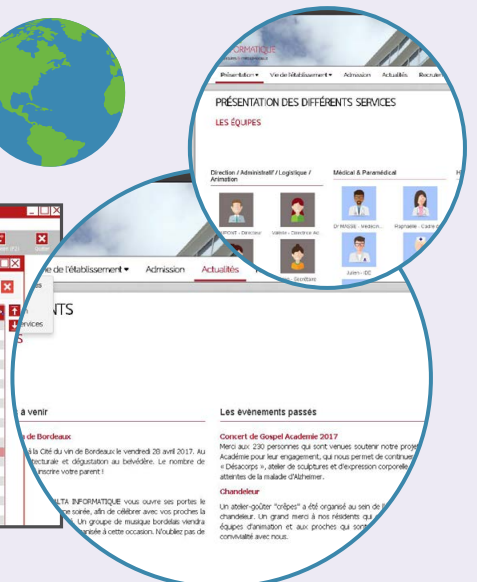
ORMATIQUE

Présentation ▾ Vie de l'établissement ▾ Admission Actualités Recrute

PRÉSENTATION DES DIFFÉRENTS SERVICES

LES ÉQUIPES

Direction / Administratif / Logistique / Animation

Médical & Paramédical

H

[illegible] - Directeur

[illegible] - Directrice Ad

Dr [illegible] - Médecin

Raphaële - Cadre

Julien - IDE

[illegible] - Secrétaire

vie de l'établissement ▾ Admission Actualités

NTS

S

ervices

à venir

de Bordeaux

à la Cité du vin de Bordeaux le vendredi 28 avril 2017. Au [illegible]tecturale et dégustation au belvédère. Le nombre de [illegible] inscrire votre parent !

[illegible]LTA INFORMATIQUE vous ouvre ses portes le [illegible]e soirée, afin de célébrer avec vos proches la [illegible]. Un groupe de musique bordelais viendra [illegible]anisée à cette occasion. N'oubliez pas de

Les événements passés

Concert de Gospel Académie 2017

Merci aux 230 personnes qui sont venues soutenir notre proje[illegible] Académie pour leur engagement, qui nous permet de continuer « Désacorps », atelier de sculptures et d'expression corporelle atteintes de la maladie d'Alzheimer.

Chandeleur

Un atelier-goûter "crêpes" a été organisé au sein de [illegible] chandeleur. Un grand merci à nos résidents qui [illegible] équipes d'animation et aux proches qui sont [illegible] convivialité avec nous.